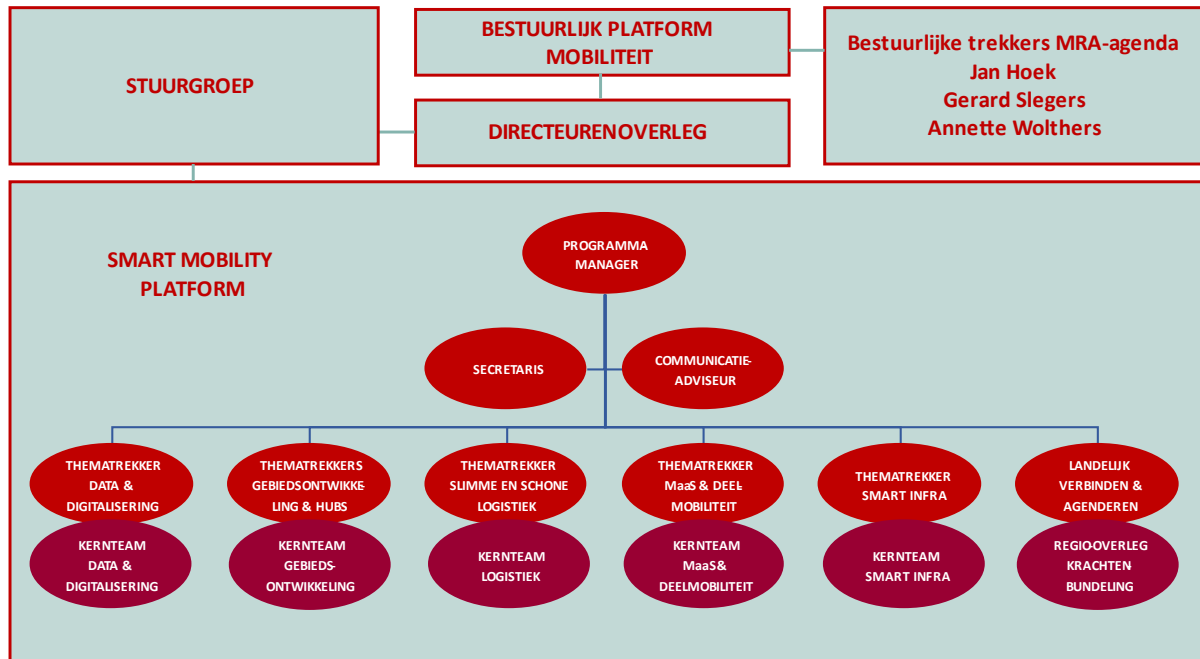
STUURGROEP

BESTUURLIJK PLATFORM MOBILITEIT

DIRECTEURENOVERLEG

Bestuurlijke trekkers MRA-agenda
Jan Hoek
Gerard Slegers
Annette Wolthers

SMART MOBILITY PLATFORM

PROGRAMMA MANAGER

SECRETARIS

COMMUNICATIE-ADVISEUR

THEMATREKKER DATA & DIGITALISERING

KERNTEAM DATA & DIGITALISERING

THEMATREKKERS GEBIEDSONTWIKKELING & HUBS

KERNTEAM GEBIEDS-ONTWIKKELING

THEMATREKKER SLIMME EN SCHONE LOGISTIEK

KERNTEAM LOGISTIEK

THEMATREKKER MaaS & DEEL-MOBILITEIT

KERNTEAM MaaS& DEELMOBILITEIT

THEMATREKKER SMART INFRA

KERNTEAM SMART INFRA

LANDELIJK VERBINDEN & AGENDEREN

REGIOOVERLEG KRACHTEN-BUNDELING